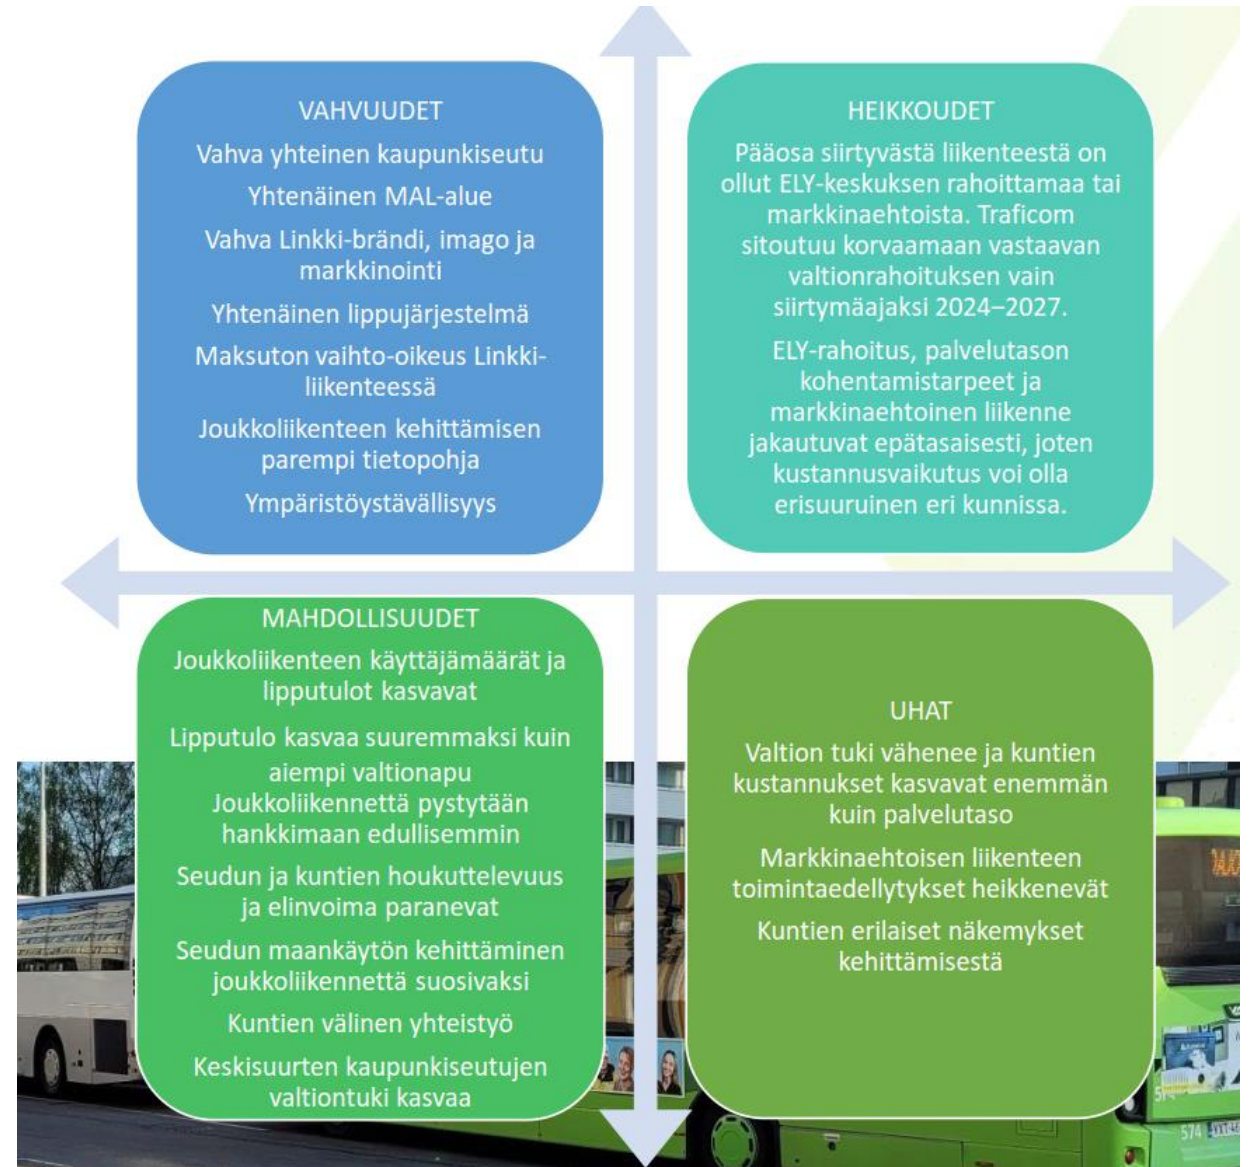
VAHVUUDET

Vahva yhteinen kaupunkiseutu

Yhtenäinen MAL-alue

Vahva Linkki-brändi, imago ja markkinointi

Yhtenäinen lippujärjestelmä

Maksuton vaihto-oikeus Linkki-liikenteessä

Joukkoliikenteen kehittämisen parempi tietopohja

Ympäristöystävällisyys

HEIKKOUDET

Pääosa siirtyvästä liikenteestä on ollut ELY-keskuksen rahoittamaa tai markkinaehtoista. Traficom sitoutuu korvaamaan vastaavan valtionrahoituksen vain siirtymäajaksi 2024–2027.

ELY-rahoitus, palvelutason kohentamistarpeet ja markkinaehtoinen liikenne jakautuvat epätasaisesti, joten kustannusvaikutus voi olla erisuuruinen eri kunnissa.

MAHDOLLISUUDET

Joukkoliikenteen käyttäjämäärät ja lipputulot kasvavat

Lipputulo kasvaa suuremmaksi kuin aiempi valtionapu

Joukkoliikennettä pystytään hankkimaan edullisemmin

Seudun ja kuntien houkuttelevuus ja elinvoima paranevat

Seudun maankäytön kehittäminen joukkoliikennettä suosivaksi

Kuntien välinen yhteistyö

Keskisuurten kaupunkiseutujen valtiontuki kasvaa

UHAT

Valtion tuki vähenee ja kuntien kustannukset kasvavat enemmän kuin palvelutaso

Markkinaehtoisen liikenteen toimintaedellytykset heikkenevät

Kuntien erilaiset näkemykset kehittämisestä